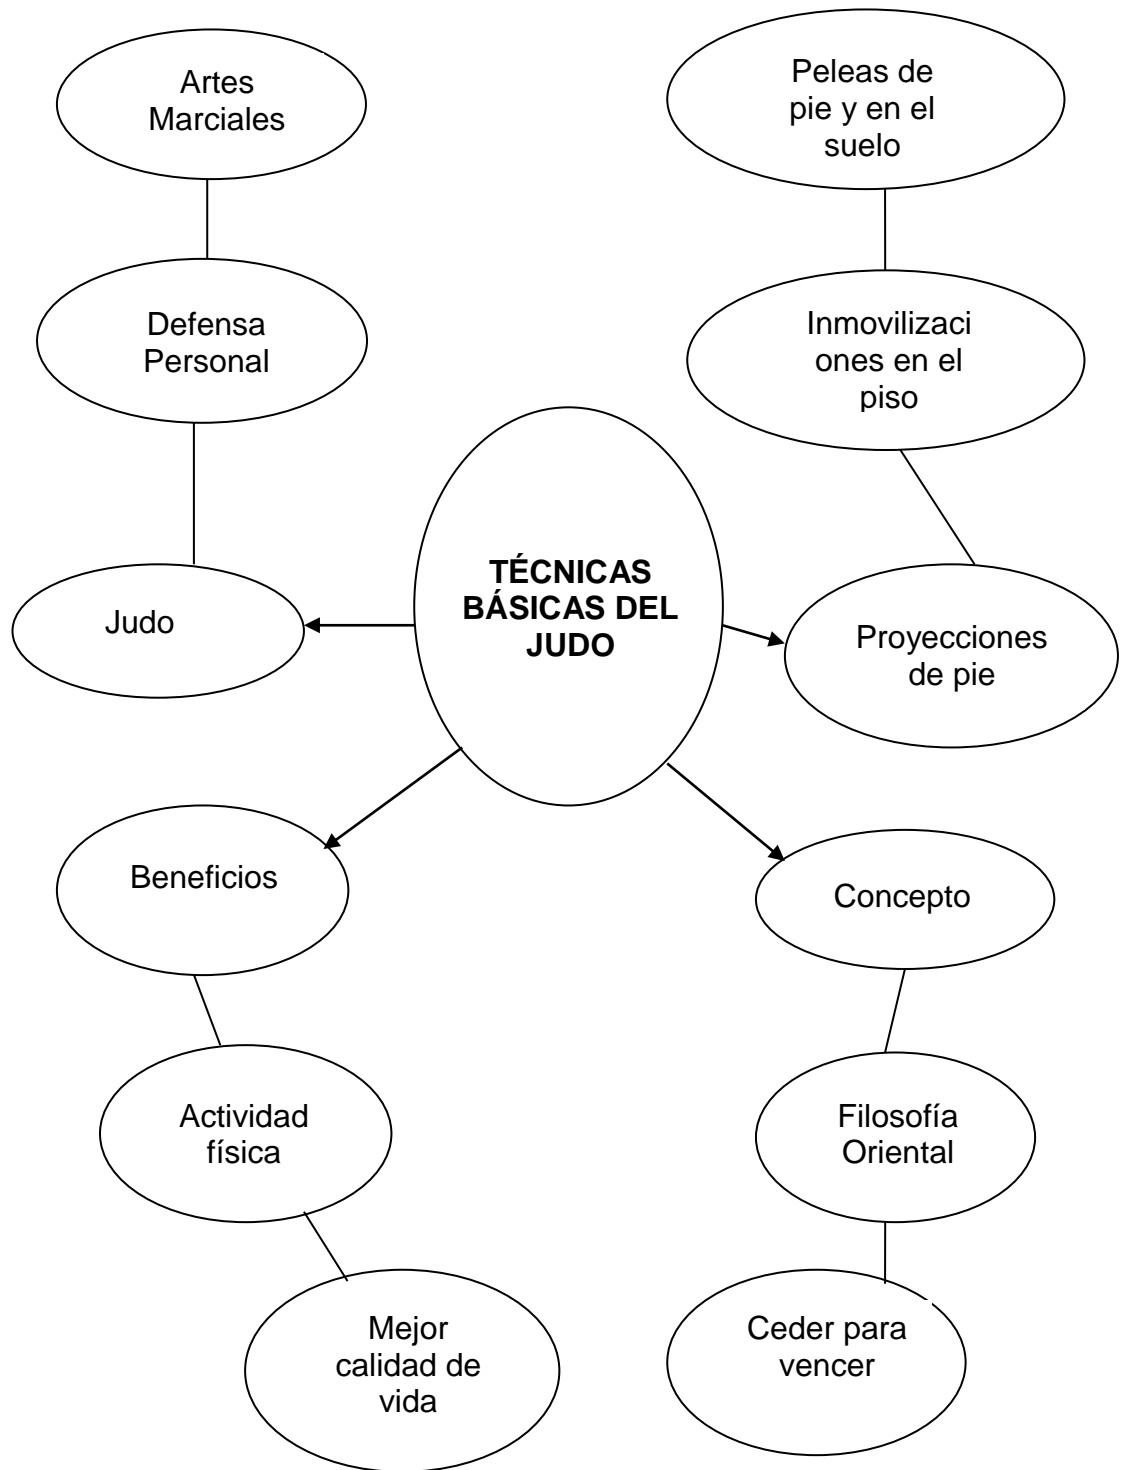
TÉCNICAS BÁSICAS DEL JUDO

Judo

Defensa Personal

Artes Marciales

Proyecciones de pie

Inmovilizaciones en el piso

Peleas de pie y en el suelo

Beneficios

Actividad física

Mejor calidad de vida

Concepto

Filosofía Oriental

Ceder para vencer